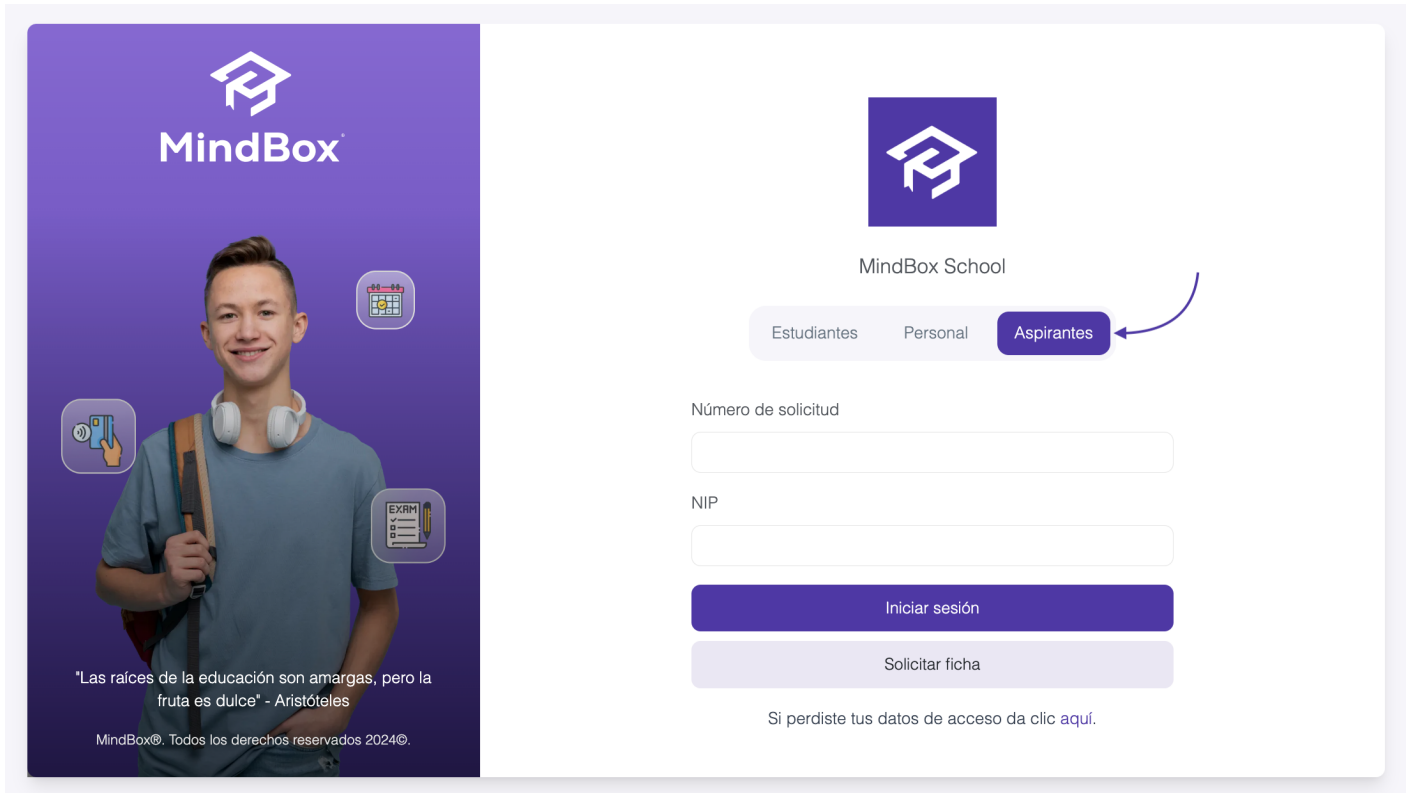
MindBox®

EXAM

"Las raíces de la educación son amargas, pero la fruta es dulce" - Aristóteles

MindBox®. Todos los derechos reservados 2024©.

MindBox School

Estudiantes Personal Aspirantes

Número de solicitud

NIP

Iniciar sesión

Solicitar ficha

Si perdiste tus datos de acceso da clic aquí.